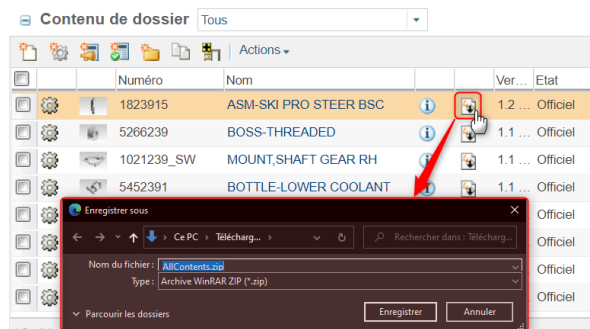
Contenu de dossier Tous

Actions

| | | | Numéro | Nom | | | Ver... | Etat |
|---|---|---|---|---|---|---|---|---|
| | | | 1823915 | ASM-SKI PRO STEER BSC | | | 1.2 ... | Officiel |
| | | | 5266239 | BOSS-THREADED | | | 1.1 ... | Officiel |
| | | | 1021239_SW | MOUNT,SHAFT GEAR RH | | | 1.1 ... | Officiel |
| | | | 5452391 | BOTTLE-LOWER COOLANT | | | 1.1 ... | Officiel |
| | | | | | | | | Officiel |
| | | | | | | | | Officiel |
| | | | | | | | | Officiel |
| | | | | | | | | Officiel |

Enregistrer sous

Ce PC › Télécharg... ›

Rechercher dans : Télécharg...

Nom du fichier : AllContents.zip

Type : Archive WinRAR ZIP (*.zip)

Parcourir les dossiers

Enregistrer

Annuler